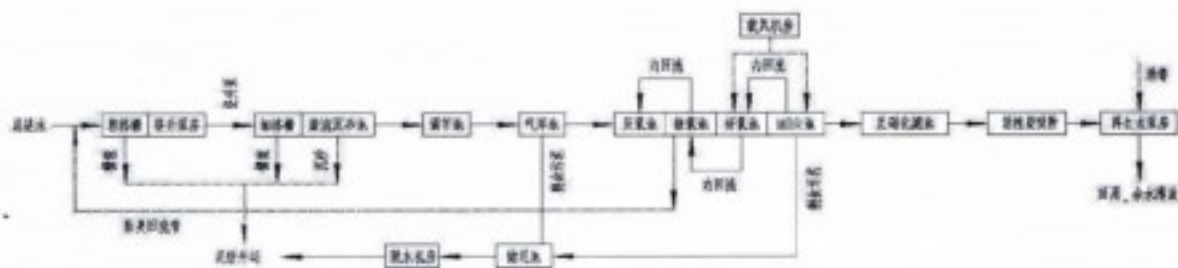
鼓风机房

内回流

内回流

原废水

粗格栅

提升泵房

细格栅

旋流沉砂池

调节池

气浮池

厌氧池

缺氧池

好氧池

二沉池

生物滤池

活性炭吸附

再生水泵房

消毒

内回流

污泥回流管

污泥外运

脱水机房

储泥池

剩余污泥

剩余污泥

回用、排水渠道

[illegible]